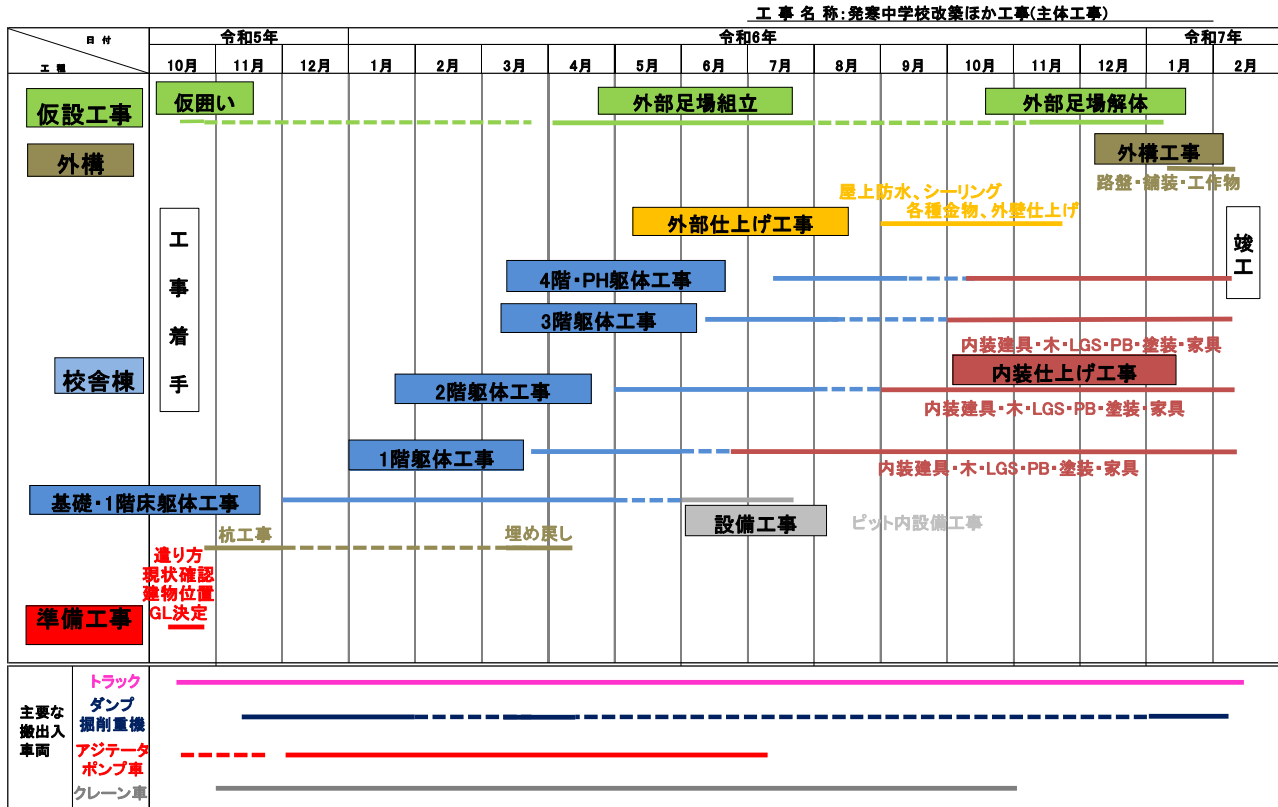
工 事 名 称：発寒中学校改築ほか工事(主体工事)

日 付
工 種

| 令和5年 | | | 令和6年 | | | | | | | | | | | | 令和7年 | |
|---|---|---|---|---|---|---|---|---|---|---|---|---|---|---|---|---|
| 10月 | 11月 | 12月 | 1月 | 2月 | 3月 | 4月 | 5月 | 6月 | 7月 | 8月 | 9月 | 10月 | 11月 | 12月 | 1月 | 2月 |

仮設工事
仮囲い
外部足場組立
外部足場解体

外構
外構工事
路盤・舗装・工作物

屋上防水、シーリング
各種金物、外壁仕上げ
外部仕上げ工事

工事着手

竣工

4階・PH躯体工事
3階躯体工事
内装建具・木・LGS・PB・塗装・家具
内装仕上げ工事
校舎棟
2階躯体工事
内装建具・木・LGS・PB・塗装・家具
1階躯体工事
内装建具・木・LGS・PB・塗装・家具
基礎・1階床躯体工事
設備工事
ピット内設備工事
杭工事
埋め戻し
遣り方
現状確認
建物位置
GL決定
準備工事

主要な搬出入車両
トラック
ダンプ
掘削重機
アジテータ
ポンプ車
クレーン車